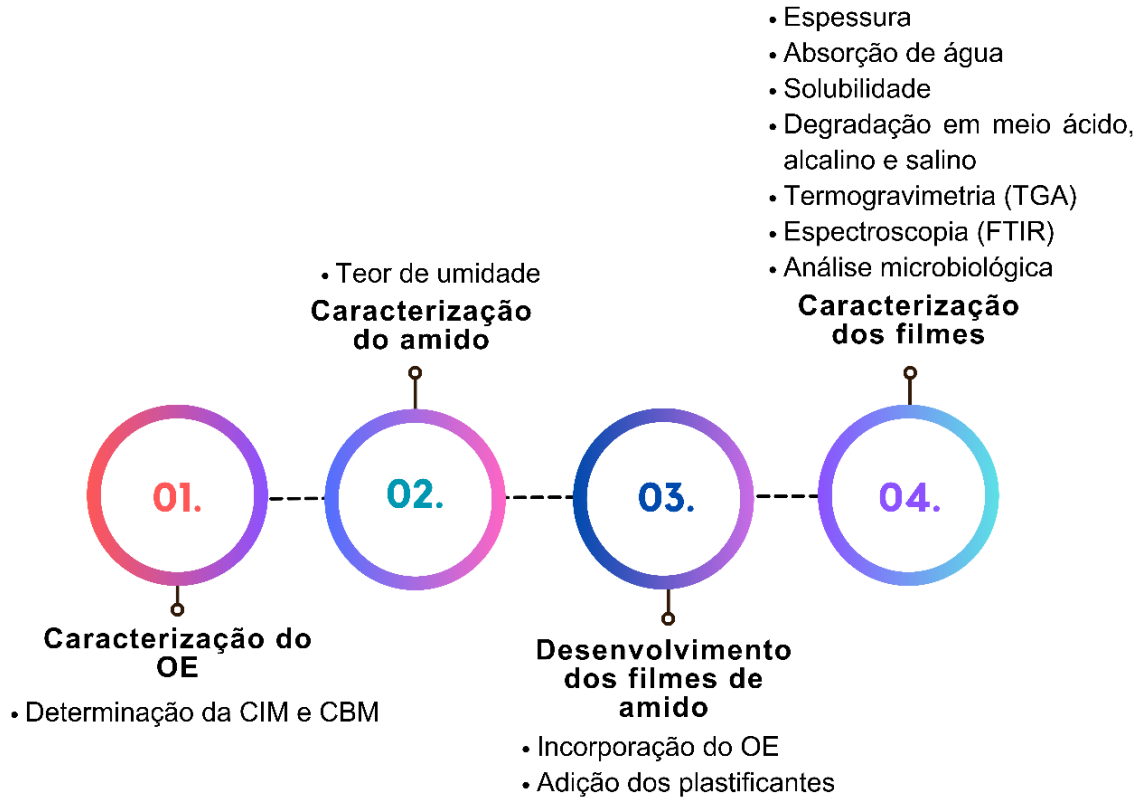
01.

Caracterização do OE

• Determinação da CIM e CBM

• Teor de umidade

Caracterização do amido

02.

03.

Desenvolvimento dos filmes de amido

• Incorporação do OE
• Adição dos plastificantes

• Espessura
• Absorção de água
• Solubilidade
• Degradação em meio ácido, alcalino e salino
• Termogravimetria (TGA)
• Espectroscopia (FTIR)
• Análise microbiológica

Caracterização dos filmes

04.